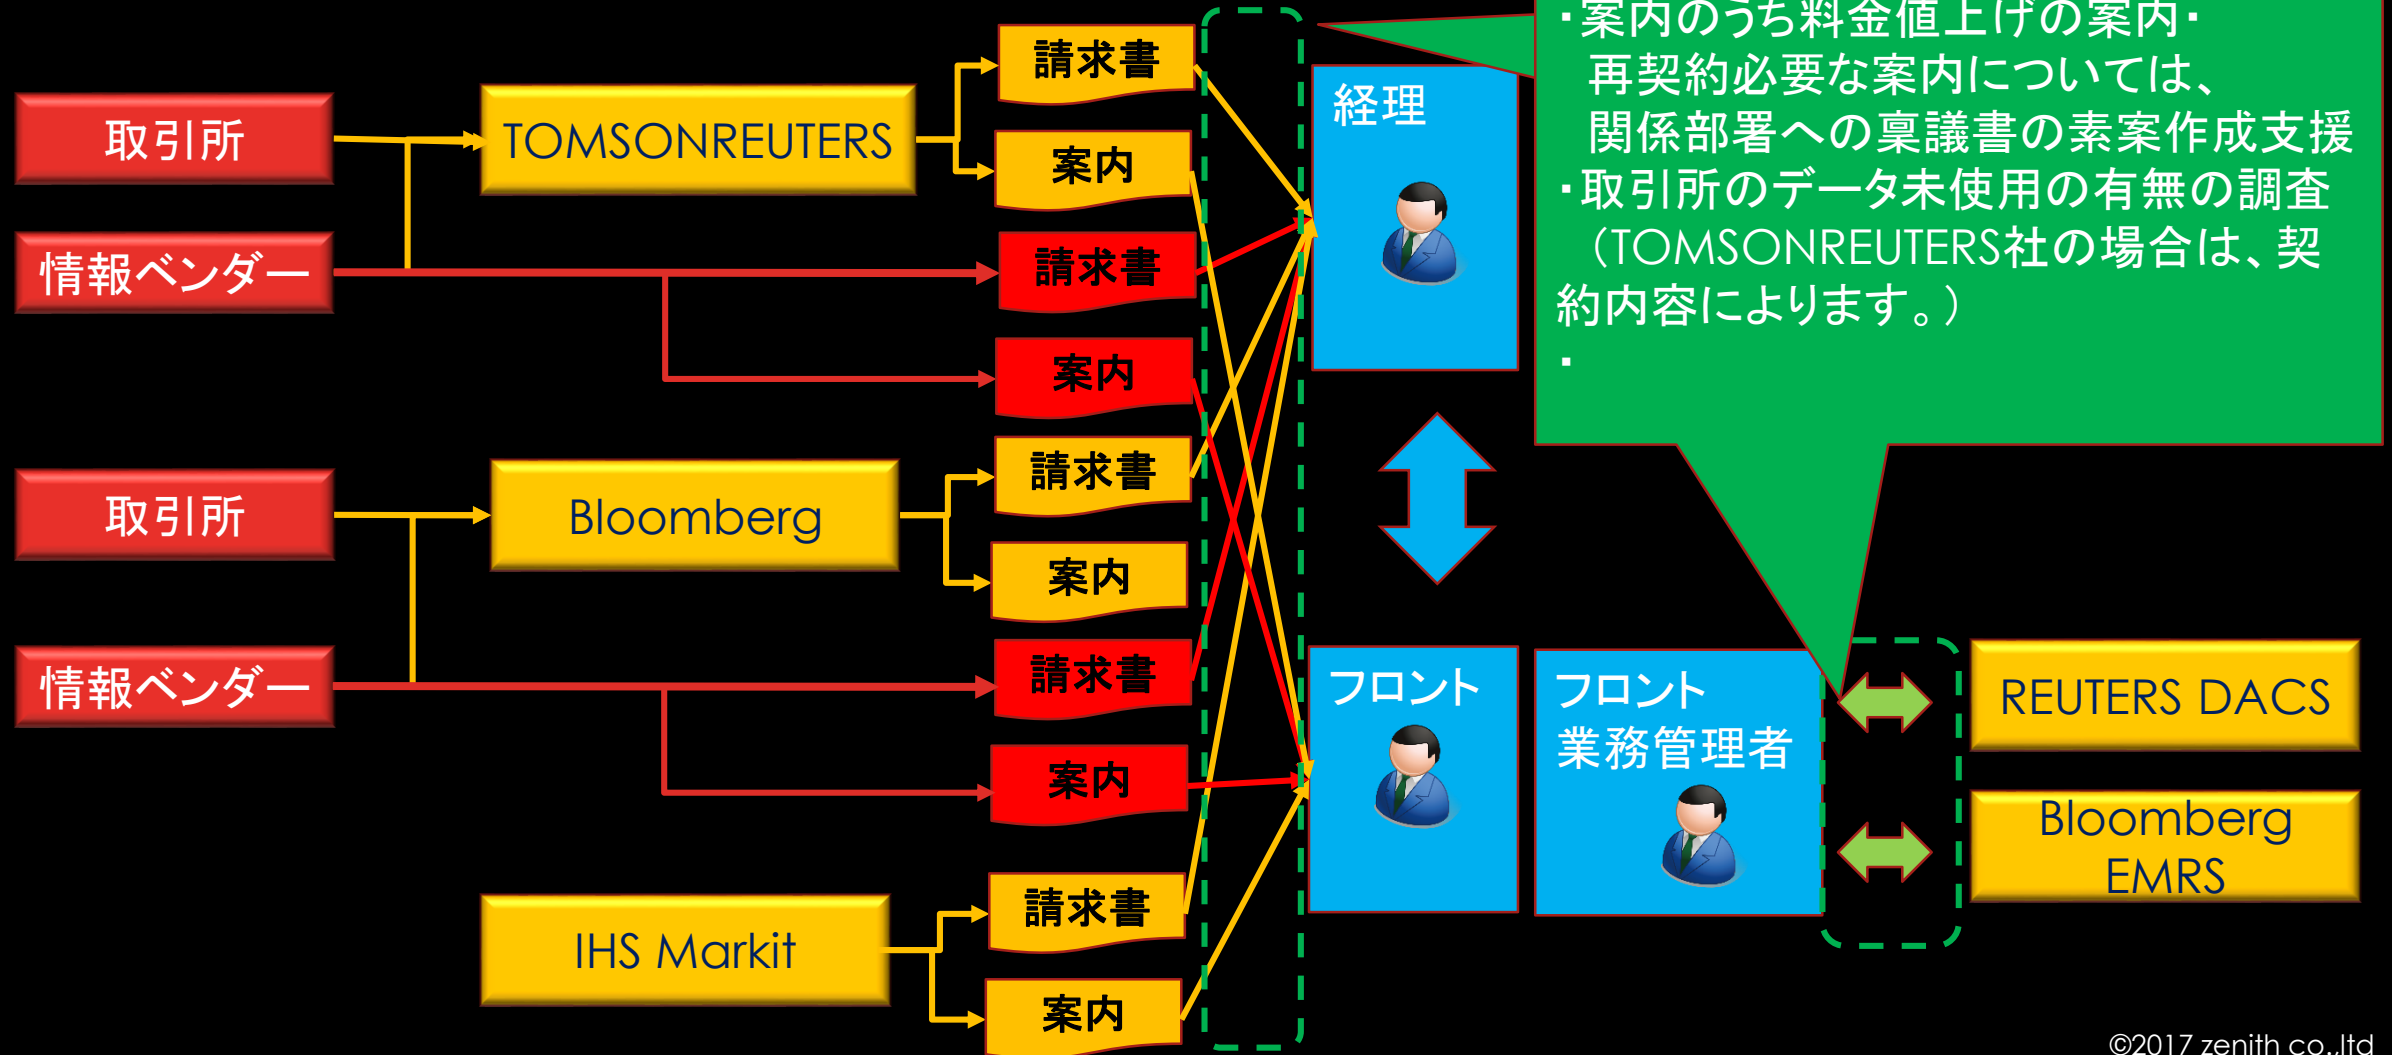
取引所

情報ベンダー

TOMSONREUTERS

請求書

案内

請求書

案内

取引所

情報ベンダー

Bloomberg

請求書

案内

請求書

案内

IHS Markit

請求書

案内

経理

フロント

フロント
業務管理者

・案内のうち料金値上げの案内・
再契約必要な案内については、
関係部署への稟議書の素案作成支援
・取引所のデータ未使用の有無の調査
（TOMSONREUTERS社の場合は、契約内容によります。）
・

REUTERS DACS

Bloomberg
EMRS

©2017 zenith co.,ltd